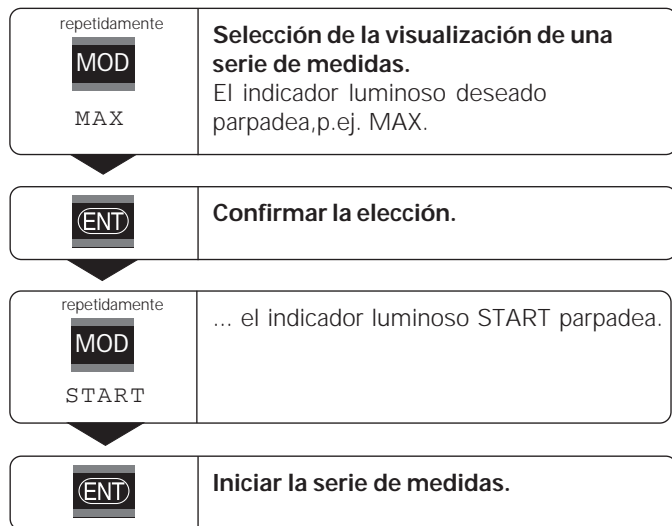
repetidamente
MOD
MAX

**Selección de la visualización de una serie de medidas.**
El indicador luminoso deseado parpadea,p.ej. MAX.

ENT

**Confirmar la elección.**

repetidamente
MOD
START

... el indicador luminoso START parpadea.

ENT

**Iniciar la serie de medidas.**